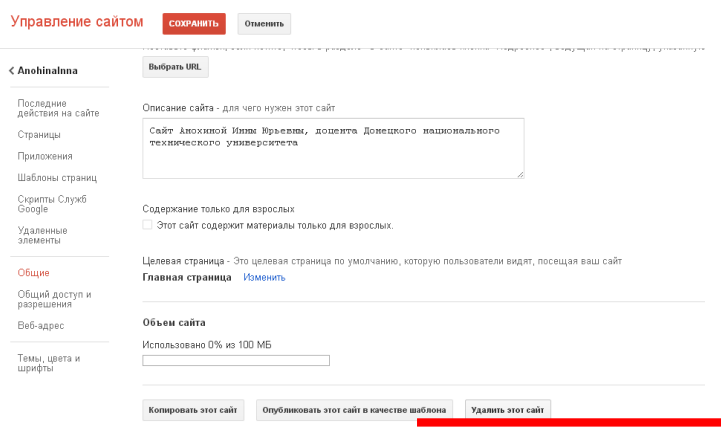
Управление сайтом

СОХРАНИТЬ

Отменить

< AnohinaInna

Последние действия на сайте

Страницы

Приложения

Шаблоны страниц

Скрипты Служб Google

Удаленные элементы

Общие

Общий доступ и разрешения

Веб-адрес

Темы, цвета и шрифты

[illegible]

Выбрать URL

Описание сайта - для чего нужен этот сайт

Сайт Анохиной Инны Юрьевны, доцента Донецкого национального технического университета

Содержание только для взрослых

Этот сайт содержит материалы только для взрослых.

Целевая страница - Это целевая страница по умолчанию, которую пользователи видят, посещая ваш сайт

Главная страница Изменить

Объем сайта

Использовано 0% из 100 МБ

Копировать этот сайт

Опубликовать этот сайт в качестве шаблона

Удалить этот сайт